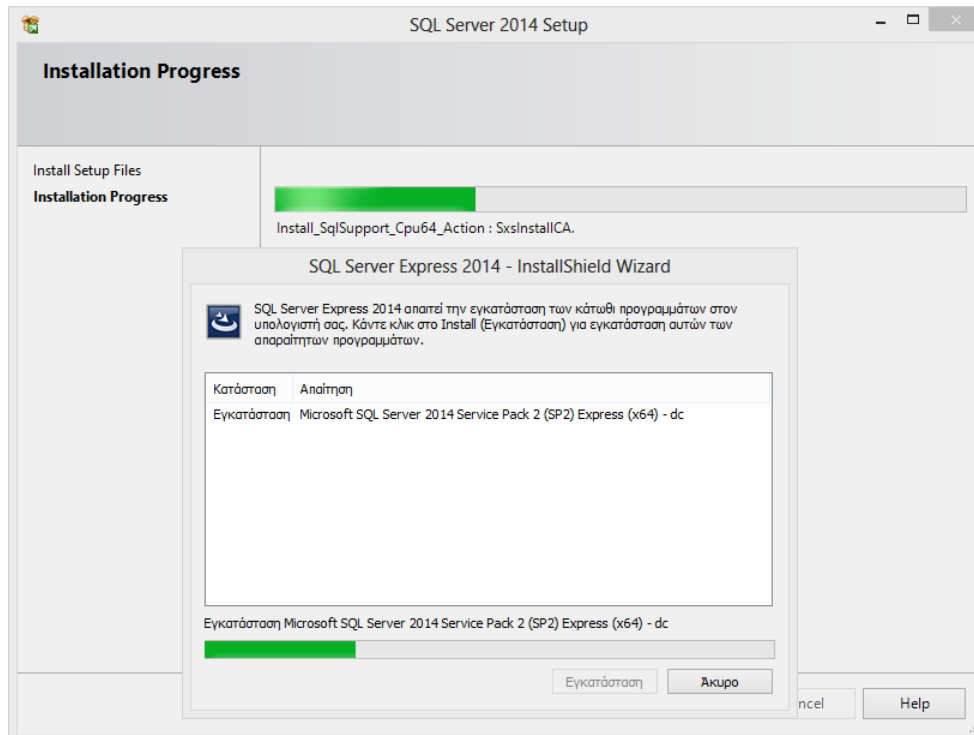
SQL Server 2014 Setup

Installation Progress

Install Setup Files
Installation Progress

Install_SqlSupport_Cpu64_Action : SxsInstallCA.

SQL Server Express 2014 - InstallShield Wizard

SQL Server Express 2014 απαιτεί την εγκατάσταση των κάτωθι προγραμμάτων στον υπολογιστή σας. Κάντε κλικ στο Install (Εγκατάσταση) για εγκατάσταση αυτών των απαραίτητων προγραμμάτων.

| Κατάσταση | Απαίτηση |
|---|---|
| Εγκατάσταση | Microsoft SQL Server 2014 Service Pack 2 (SP2) Express (x64) - dc |

Εγκατάσταση Microsoft SQL Server 2014 Service Pack 2 (SP2) Express (x64) - dc

Εγκατάσταση
Άκυρο

ncel
Help